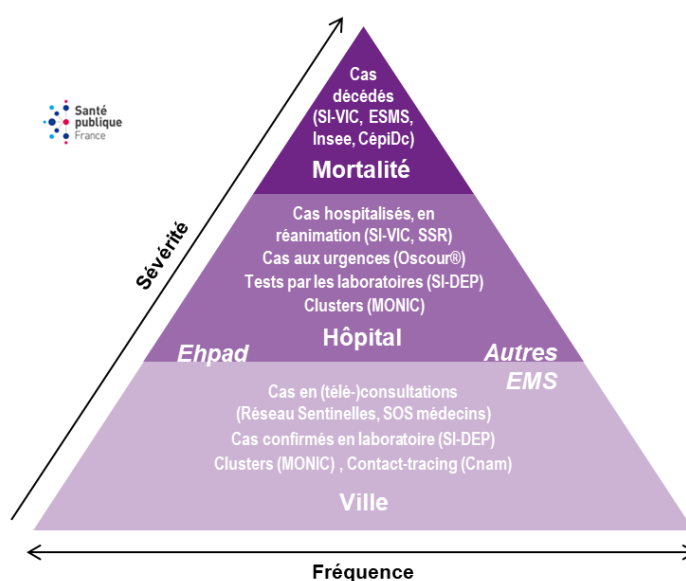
Santé publique France

Sévérité

Cas décédés (SI-VIC, ESMS, Insee, CépiDc)

Mortalité

Cas hospitalisés, en réanimation (SI-VIC, SSR)
Cas aux urgences (Oscour®)
Tests par les laboratoires (SI-DEP)
Clusters (MONIC)

Hôpital

Ehpad

Autres EMS

Cas en (télé-)consultations (Réseau Sentinelles, SOS médecins)
Cas confirmés en laboratoire (SI-DEP)
Clusters (MONIC) , Contact-tracing (Cnam)

Ville

Fréquence